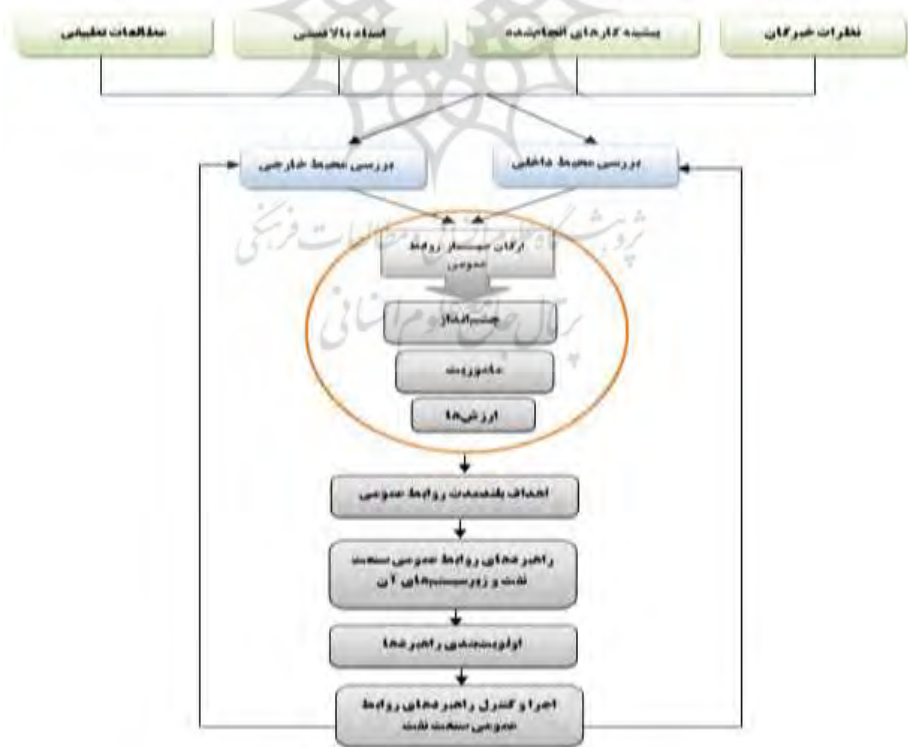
مطالعات تطبیقی

اسناد بالادستی

پیشینه کارهای انجام‌شده

نظرات خبرگان

بررسی محیط خارجی

بررسی محیط داخلی

پژوهشگاه علوم انسانی و مطالعات فرهنگی

ارکان چشم‌انداز روابط عمومی

پرتال جامع علوم انسانی

چشم‌انداز

مأموریت

ارزش‌ها

اهداف بلندمدت روابط عمومی

راهبردهای روابط عمومی صنعت نفت و زیرسیستم‌های آن

اولویت‌بندی راهبردها

اجرا و کنترل راهبردهای روابط عمومی صنعت نفت